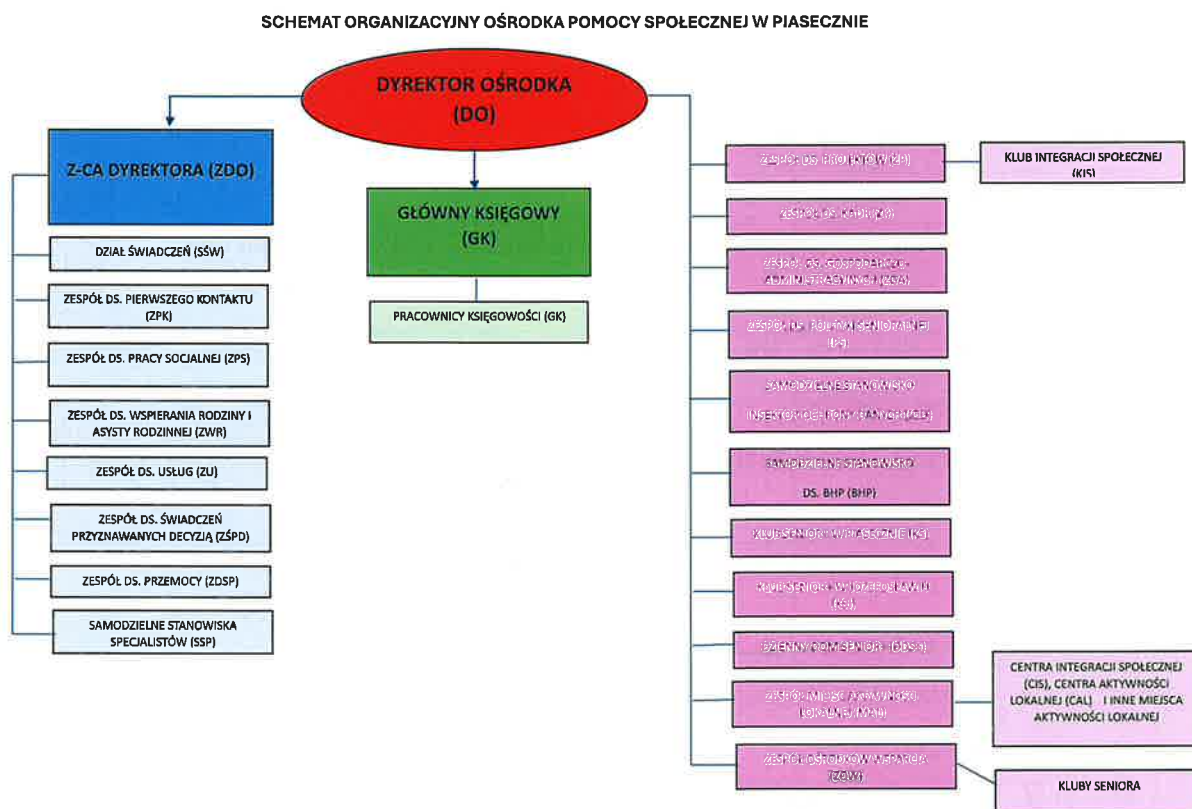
SCHEMAT ORGANIZACYJNY OŚRODKA POMOCY SPOŁECZNEJ W PIASECZNIE

DYREKTOR OŚRODKA (DO)

Z-CA DYREKTORA (ZDO)

DZIAŁ ŚWIADCZEŃ (SŚW)

ZESPÓŁ DS. PIERWSZEGO KONTAKTU (ZPK)

ZESPÓŁ DS. PRACY SOCJALNEJ (ZPS)

ZESPÓŁ DS. WSPIERANIA RODZINY I ASYSTY RODZINNEJ (ZWR)

ZESPÓŁ DS. USŁUG (ZU)

ZESPÓŁ DS. ŚWIADCZEŃ PRZYZNAWANYCH DECYZJĄ (ZŚPD)

ZESPÓŁ DS. PRZEMOCY (ZDSP)

SAMODZIELNE STANOWISKA SPECJALISTÓW (SSP)

GŁÓWNY KSIĘGOWY (GK)

PRACOWNICY KSIĘGOWOŚCI (GK)

ZESPÓŁ DS. PROJEKTÓW (ZP)

KLUB INTEGRACJI SPOŁECZNEJ (KIS)

ZESPÓŁ DS. KADR (ZK)

ZESPÓŁ DS. GOSPODARCZO-ADMINISTRACYJNYCH (ZGA)

ZESPÓŁ DS. POLITYKI SENIORALNEJ (ZPS)

SAMODZIELNE STANOWISKO INSPEKTOR OCHRONY DANYCH (IOD)

SAMODZIELNE STANOWISKO DS. BHP (BHP)

KLUB SENIORA W PIASECZNIE (KS)

KLUB SENIORA W JÓZEFOSŁAWIU (KS)

DZIENNY DOM SENIORA (DDS)

ZESPÓŁ MIEJSC AKTYWNOŚCI LOKALNEJ (MAL)

CENTRA INTEGRACJI SPOŁECZNEJ (CIS), CENTRA AKTYWNOŚCI LOKALNEJ (CAL) I INNE MIEJSCA AKTYWNOŚCI LOKALNEJ

ZESPÓŁ OŚRODKÓW WSPARCIA (ZOW)

KLUBY SENIORA